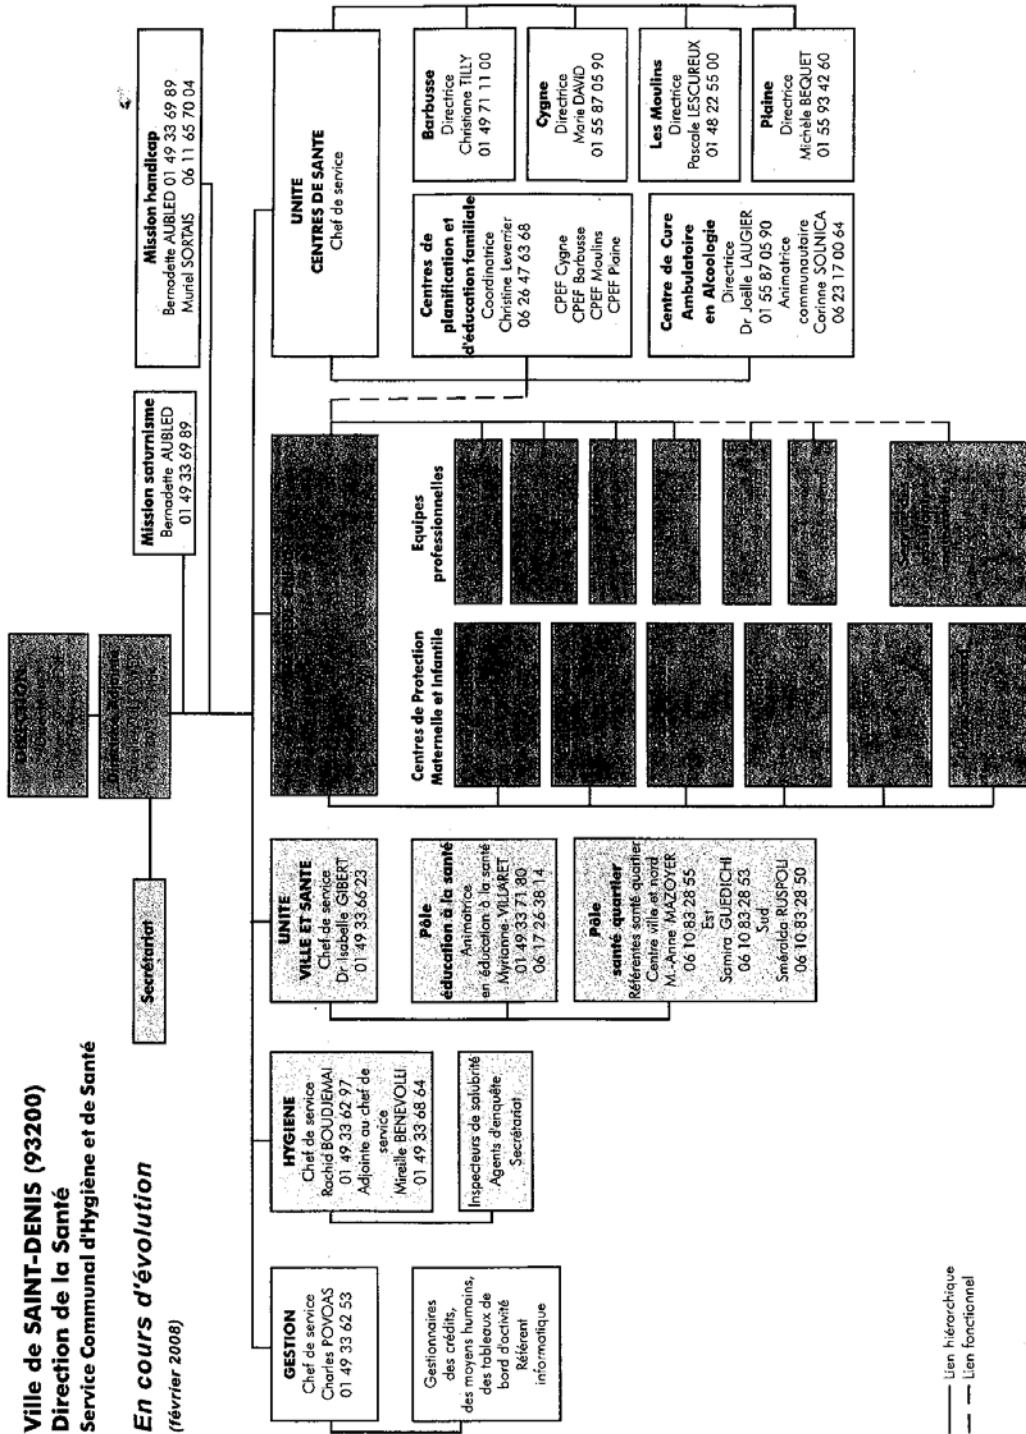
Ville de SAINT-DENIS (93200)
Direction de la Santé
Service Communal d'Hygiène et de Santé

En cours d'évolution
(février 2008)

DIRECTION
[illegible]

Direction adjointe
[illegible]

Secrétariat

Mission saturnisme
Bernadette AUBLED
01 49 33 69 89

Mission handicap
Bernadette AUBLED 01 49 33 69 89
Muriel SORTAIS 06 11 65 70 04

GESTION
Chef de service
Charles POVOAS
01 49 33 62 53

Gestionnaires des crédits, des moyens humains, des tableaux de bord d'activité
Référent informatique

HYGIENE
Chef de service
Rachid BOUDJEMAI
01 49 33 62 97
Adjointe au chef de service
Mireille BENEVOLLI
01 49 33 68 64

Inspecteurs de salubrité
Agents d'enquête
Secrétariat

UNITE
VILLE ET SANTE
Chef de service
Dr Isabelle GIBERT
01 49 33 66 23

Pôle
éducation à la santé
Animatrice en éducation à la santé
Myriamne VILLARET
01 49 33 71 80
06 17 26 38 14

Pôle
santé quartier
Référentes santé quartier
Centre ville et nord
M.-Anne MAZOYER
06 10 83 28 55
Est
Samira GUEDICHI
06 10 83 28 53
Sud
Sméralda RUSPOLI
06 10 83 28 50

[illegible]

Centres de Protection Maternelle et Infantile

Equipes professionnelles

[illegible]

UNITE
CENTRES DE SANTE
Chef de service

Centres de planification et d'éducation familiale
Coordinatrice
Christine Leverrier
06 26 47 63 68

CPEF Cygne
CPEF Barbusse
CPEF Moulins
CPEF Plaine

Centre de Cure Ambulatoire en Alcoologie
Directrice
Dr Joëlle LAUGIER
01 55 87 05 90
Animatrice communautaire
Corinne SOLNICA
06 23 17 00 64

Barbusse
Directrice
Christiane TILLY
01 49 71 11 00

Cygne
Directrice
Marie DAVID
01 55 87 05 90

Les Moulins
Directrice
Pascale LESCUREUX
01 48 22 55 00

Plaine
Directrice
Michèle BEQUET
01 55 93 42 60

Lien hiérarchique
Lien fonctionnel